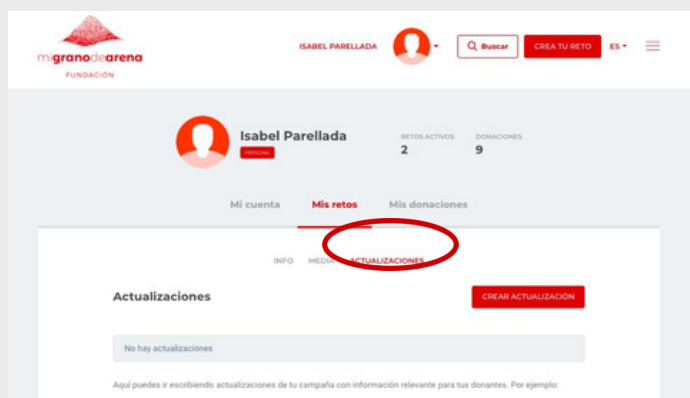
migranodearena
FUNDACIÓN

ISABEL PARELLADA

Buscar

CREA TU RETO

ES

Isabel Parellada

PERSONA

RETOS ACTIVOS
2

DONACIONES
9

Mi cuenta

Mis retos

Mis donaciones

INFO

MEDIA

ACTUALIZACIONES

Actualizaciones

CREAR ACTUALIZACIÓN

No hay actualizaciones

Aquí puedes ir escribiendo actualizaciones de tu campaña con información relevante para tus donantes. Por ejemplo: